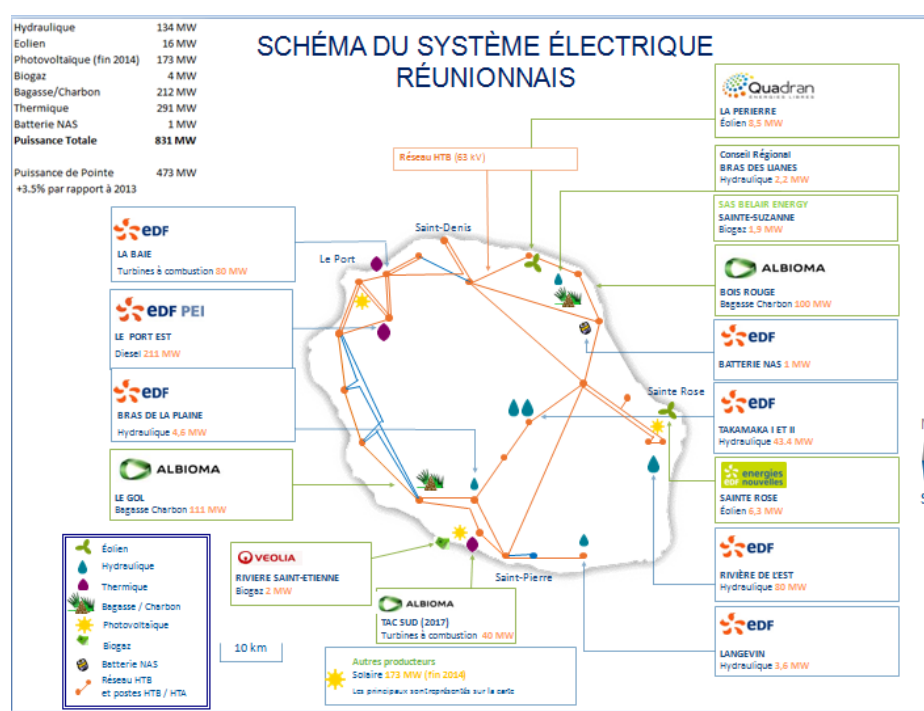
| Hydraulique | 134 MW |
|---|---|
| Eolien | 16 MW |
| Photovoltaïque (fin 2014) | 173 MW |
| Biogaz | 4 MW |
| Bagasse/Charbon | 212 MW |
| Thermique | 291 MW |
| Batterie NAS | 1 MW |
| Puissance Totale | 831 MW |

Puissance de Pointe 473 MW
+3.5% par rapport à 2013

SCHÉMA DU SYSTÈME ÉLECTRIQUE RÉUNIONNAIS

Quadran ÉNERGIES LIBRES
LA PERIERRE
Éolien 8,5 MW

Réseau HTB (63 kV)

Conseil Régional
BRAS DES LIANES
Hydraulique 2,2 MW

SAS BELAIR ENERGY
SAINTE-SUZANNE
Biogaz 1,9 MW

Saint-Denis

Le Port

EDF
LA BAIE
Turbines à combustion 80 MW

ALBIOMA
BOIS ROUGE
Bagasse Charbon 100 MW

EDF PEI
LE PORT EST
Diesel 211 MW

EDF
BATTERIE NAS 1 MW

Sainte Rose

EDF
BRAS DE LA PLAINE
Hydraulique 4,6 MW

EDF
TAKAMAKA I ET II
Hydraulique 43,4 MW

ALBIOMA
LE GOL
Bagasse Charbon 111 MW

EDF energies nouvelles
SAINTE ROSE
Éolien 6,3 MW

Éolien
Hydraulique
Thermique
Bagasse / Charbon
Photovoltaïque
Biogaz
Batterie NAS
Réseau HTB et postes HTB / HTA

VEOLIA
RIVIERE SAINT-ETIENNE
Biogaz 2 MW

EDF
RIVIÈRE DE L'EST
Hydraulique 80 MW

Saint-Pierre

ALBIOMA
TAC SUD (2017)
Turbines à combustion 40 MW

10 km

Autres producteurs
Solaire 173 MW (fin 2014)
Les principaux sont représentés sur la carte

EDF
LANGEVIN
Hydraulique 3,6 MW